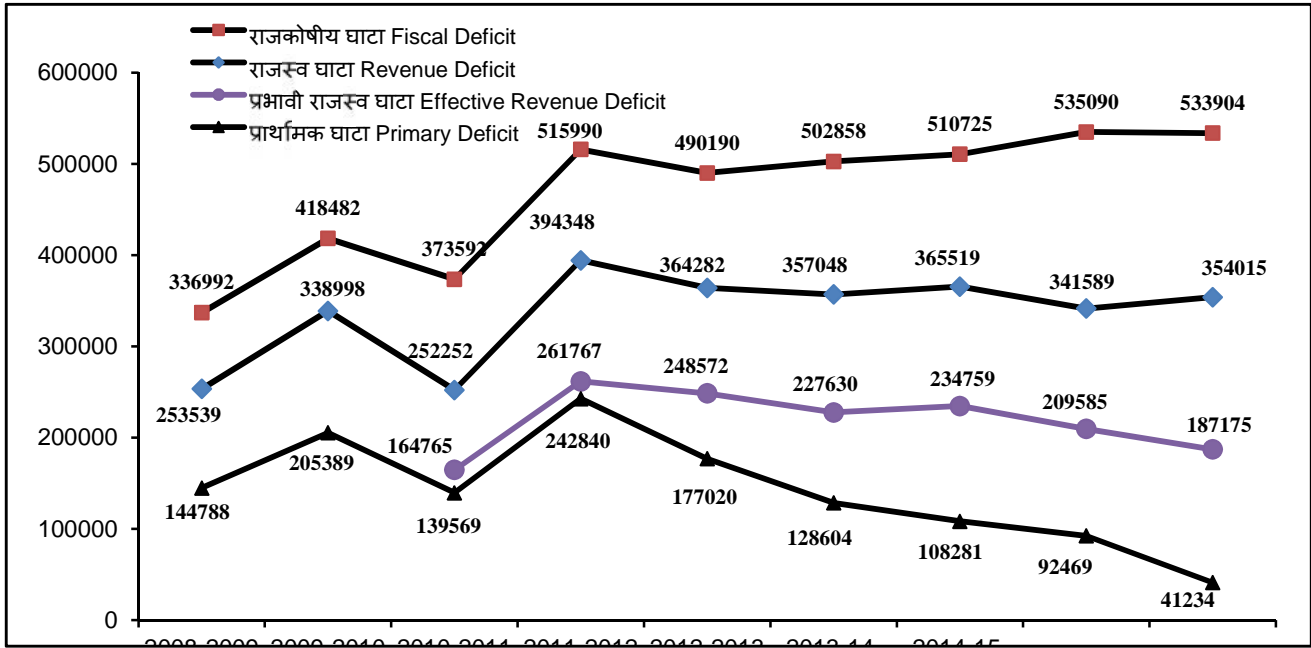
राजकोषीय घाटा Fiscal Deficit
राजस्व घाटा Revenue Deficit
प्रभावी राजस्व घाटा Effective Revenue Deficit
प्राथमिक घाटा Primary Deficit

600000
500000
400000
300000
200000
100000
0

336992
418482
373592
515990
490190
502858
510725
535090
533904

253539
338998
252252
394348
364282
357048
365519
341589
354015

164765
261767
248572
227630
234759
209585
187175

144788
205389
139569
242840
177020
128604
108281
92469
41234

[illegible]